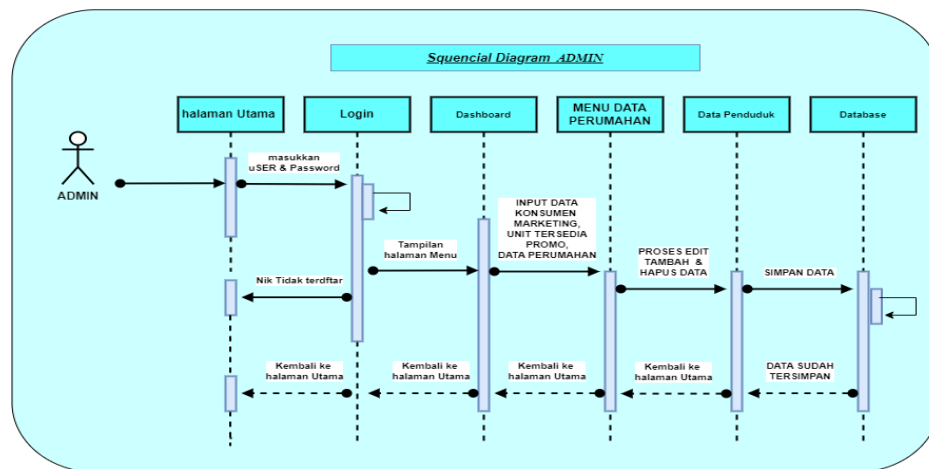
Squencial Diagram ADMIN

halaman Utama

Login

Dashboard

MENU DATA PERUMAHAN

Data Penduduk

Database

ADMIN

masukkan uSER & Password

INPUT DATA KONSUMEN MARKETING, UNIT TERSEDIA PROMO, DATA PERUMAHAN

Tampilan halaman Menu

PROSES EDIT TAMBAH & HAPUS DATA

SIMPAN DATA

Nik Tidak terdftar

Kembali ke halaman Utama

Kembali ke halaman Utama

Kembali ke halaman Utama

Kembali ke halaman Utama

DATA SUDAH TERSIMPAN